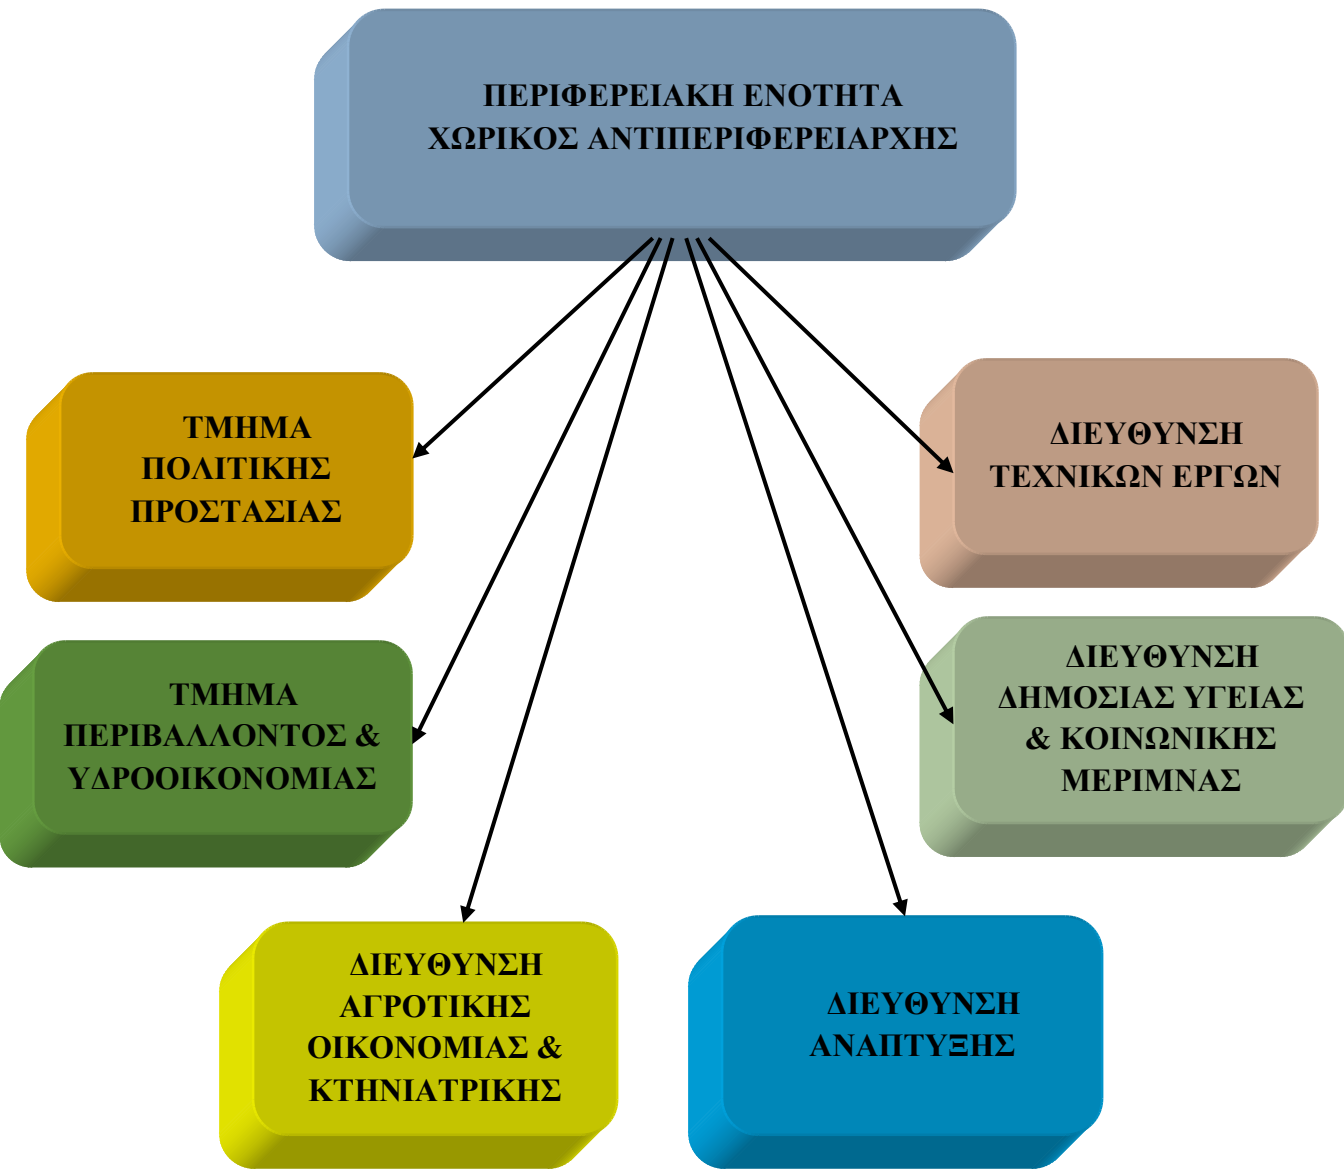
ΠΕΡΙΦΕΡΕΙΑΚΗ ΕΝΟΤΗΤΑ
ΧΩΡΙΚΟΣ ΑΝΤΙΠΕΡΙΦΕΡΕΙΑΡΧΗΣ

ΤΜΗΜΑ ΠΟΛΙΤΙΚΗΣ ΠΡΟΣΤΑΣΙΑΣ

ΔΙΕΥΘΥΝΣΗ ΤΕΧΝΙΚΩΝ ΕΡΓΩΝ

ΤΜΗΜΑ ΠΕΡΙΒΑΛΛΟΝΤΟΣ & ΥΔΡΟΟΙΚΟΝΟΜΙΑΣ

ΔΙΕΥΘΥΝΣΗ ΔΗΜΟΣΙΑΣ ΥΓΕΙΑΣ & ΚΟΙΝΩΝΙΚΗΣ ΜΕΡΙΜΝΑΣ

ΔΙΕΥΘΥΝΣΗ ΑΓΡΟΤΙΚΗΣ ΟΙΚΟΝΟΜΙΑΣ & ΚΤΗΝΙΑΤΡΙΚΗΣ

ΔΙΕΥΘΥΝΣΗ ΑΝΑΠΤΥΞΗΣ